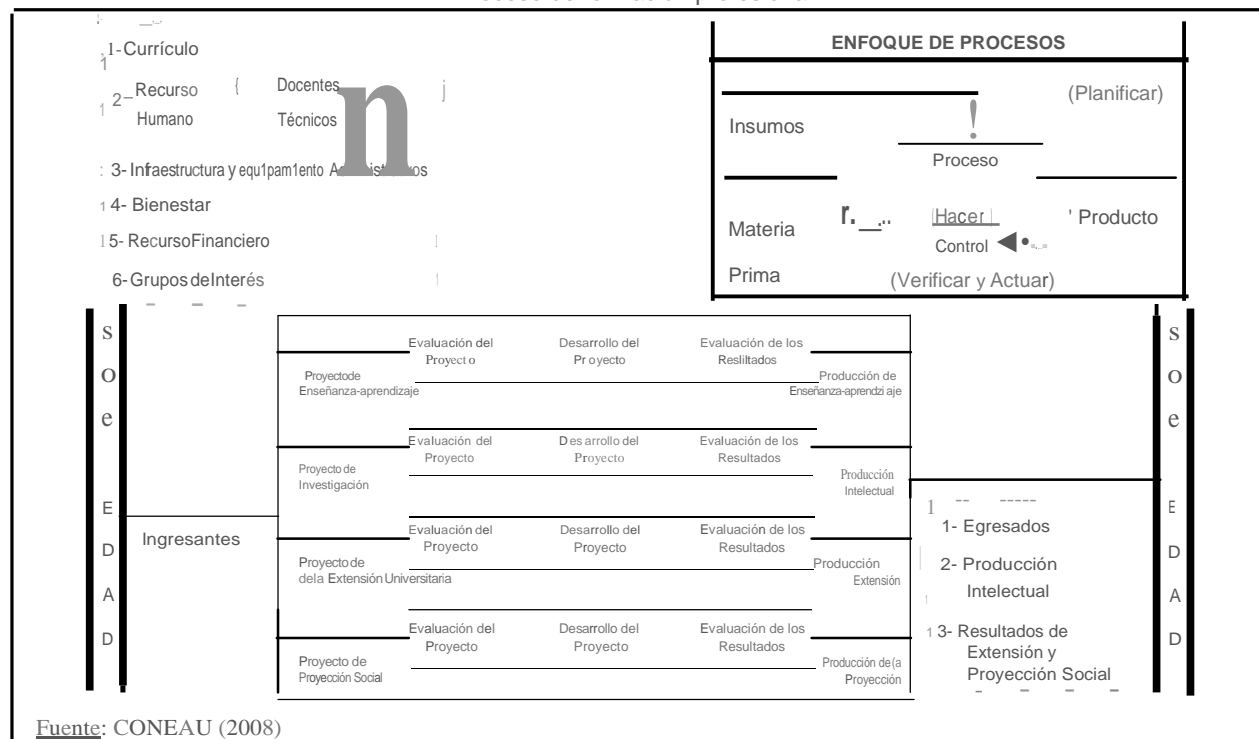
1- Currículo

2- Recurso Humano { Docentes Técnicos Administrativos

3- Infaestructura y equ1pam1ento

4- Bienestar

5- RecursoFinanciero

6- Grupos deInterés

ENFOQUE DE PROCESOS

(Planificar)

Insumos

Proceso

Materia Prima

Hacer

Control

Producto

(Verificar y Actuar)

S
O
C
I
E
D
A
D

Ingresantes

Proyectode Enseñanza-aprendizaje

Evaluación del Proyecto

Desarrollo del Proyecto

Evaluación de los Reslitados

Producción de Enseñanza-aprendzi aje

Proyecto de Investigación

Evaluación del Proyecto

Desarrollo del Proyecto

Evaluación de los Resultados

Producción Intelectual

Proyecto de dela Extensión Universitaria

Evaluación del Proyecto

Desarrollo del Proyecto

Evaluación de los Resultados

Producción Extensión

Proyecto de Proyección Social

Evaluación del Proyecto

Desarrollo del Proyecto

Evaluación de los Resultados

Producción de(a Proyección

1- Egresados

2- Producción Intelectual

3- Resultados de Extensión y Proyección Social

S
O
C
I
E
D
A
D

Fuente: CONEAU (2008)